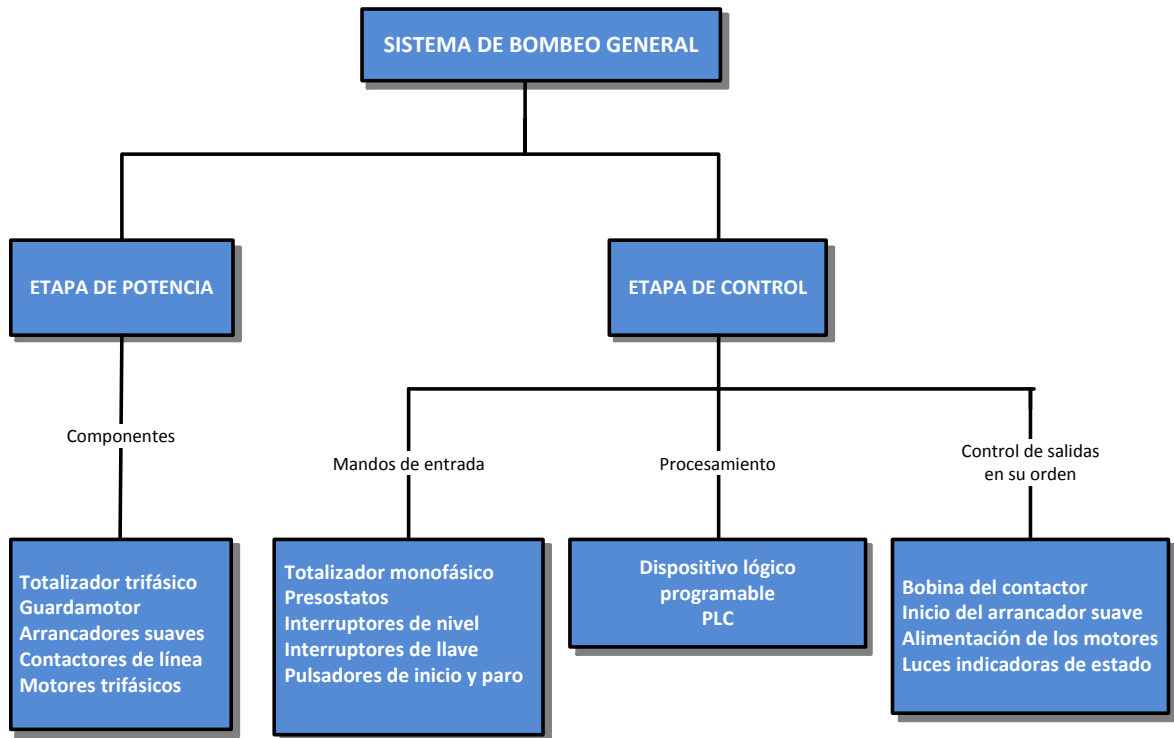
SISTEMA DE BOMBEO GENERAL

ETAPA DE POTENCIA

ETAPA DE CONTROL

Componentes

Totalizador trifásico
Guardamotor
Arrancadores suaves
Contactores de línea
Motores trifásicos

Mandos de entrada

Totalizador monofásico
Presostatos
Interruptores de nivel
Interruptores de llave
Pulsadores de inicio y paro

Procesamiento

Dispositivo lógico programable
PLC

Control de salidas en su orden

Bobina del contactor
Inicio del arrancador suave
Alimentación de los motores
Luces indicadoras de estado